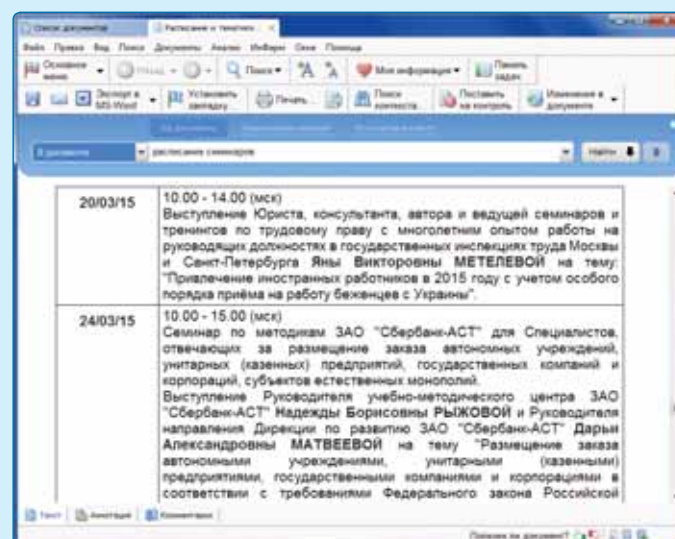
Список документов | Расписание и тематика

Файл Правка Вид Поиск Документы Анализ ИнфоБанк Окна Помощь

Основное меню | Назад | Поиск | Моя информация | Панель задач

Экспорт в MS-Word | Установить закладку | Печать | Поиск контекста | Поставить на контроль | Изменения в документе

В документе | расписание семинаров | Найти

| 20/03/15 | 10.00 - 14.00 (мск) Выступление Юриста, консультанта, автора и ведущей семинаров и тренингов по трудовому праву с многолетним опытом работы на руководящих должностях в государственных инспекциях труда Москвы и Санкт-Петербурга **Яны Викторовны МЕТЕЛЕВОЙ** на тему: "Привлечение иностранных работников в 2015 году с учетом особого порядка приёма на работу беженцев с Украины". |
|---|---|
| 24/03/15 | 10.00 - 15.00 (мск) Семинар по методикам ЗАО "Сбербанк-АСТ" для Специалистов, отвечающих за размещение заказа автономных учреждений, унитарных (казенных) предприятий, государственных компаний и корпораций, субъектов естественных монополий. Выступление Руководителя учебно-методического центра ЗАО "Сбербанк-АСТ" **Надежды Борисовны РЫЖОВОЙ** и Руководителя направления Дирекции по развитию ЗАО "Сбербанк-АСТ" **Дарьи Александровны МАТВЕЕВОЙ** на тему "Размещение заказа автономными учреждениями, унитарными (казенными) предприятиями, государственными компаниями и корпорациями в соответствии с требованиями Федерального закона Российской |

Текст | Аннотация | Комментарии

Полезен ли документ?